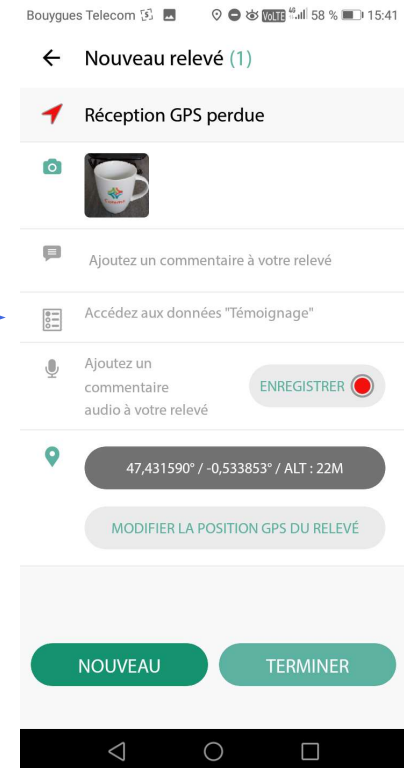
Bouygues Telecom 58 % 15:41

Nouveau relevé (1)

Réception GPS perdue

Ajoutez un commentaire à votre relevé

Accédez aux données "Témoignage"

Ajoutez un commentaire audio à votre relevé

ENREGISTRER

47,431590° / -0,533853° / ALT : 22M

MODIFIER LA POSITION GPS DU RELEVÉ

NOUVEAU

TERMINER